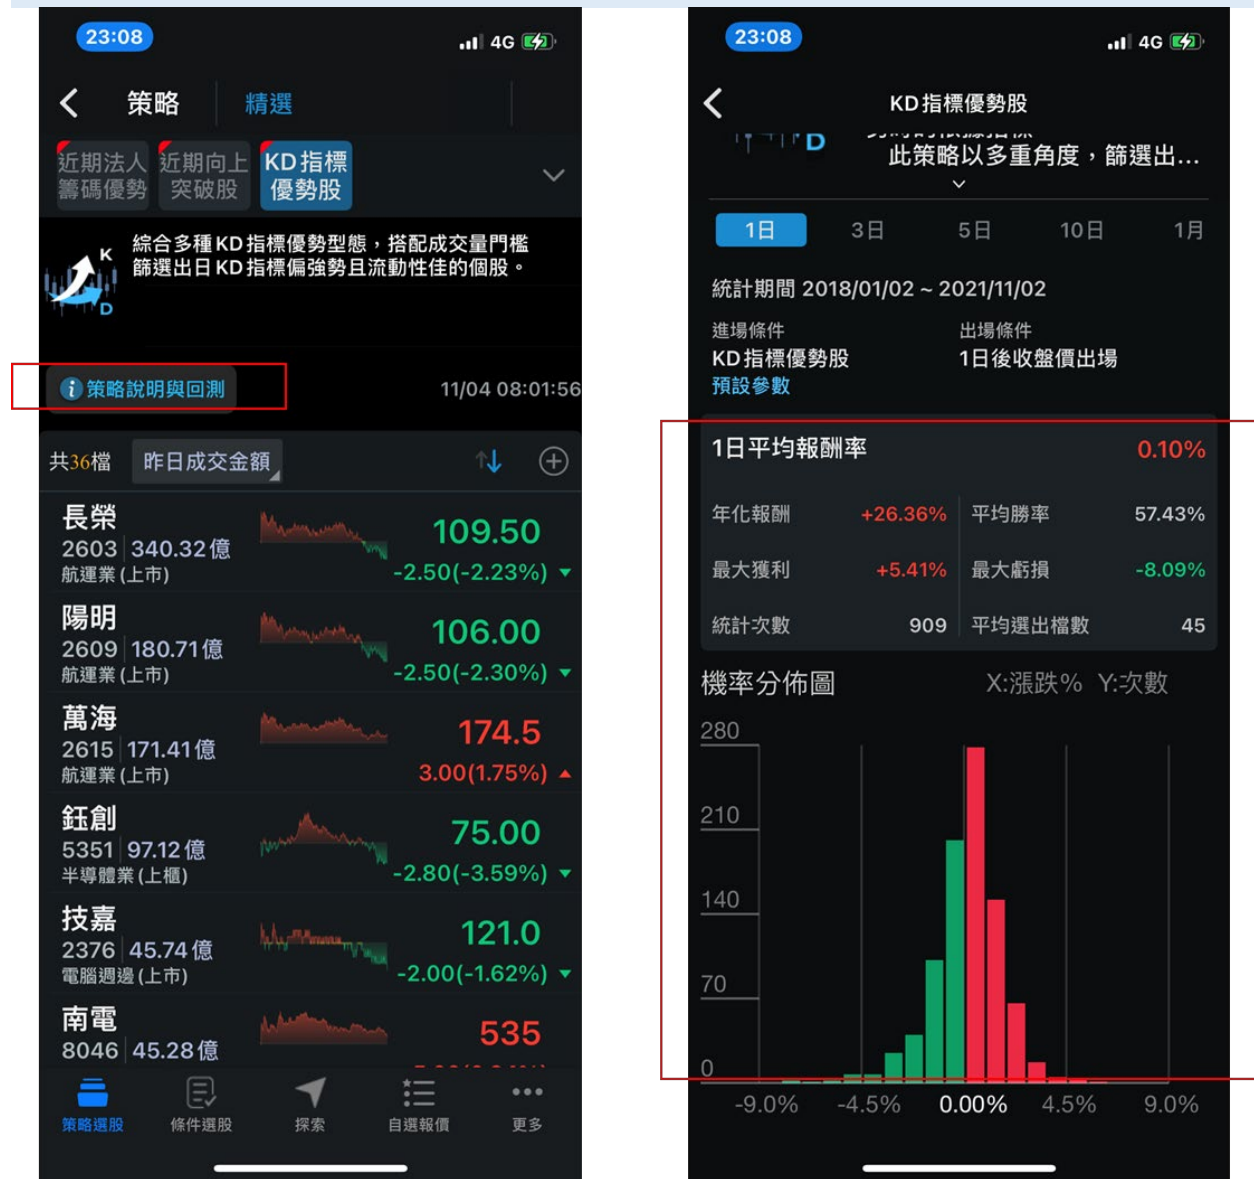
23:08 4G

策略 精選

近期法人籌碼優勢 近期向上突破股 KD指標優勢股

K D

綜合多種KD指標優勢型態，搭配成交量門檻篩選出日KD指標偏強勢且流動性佳的個股。

策略說明與回測 11/04 08:01:56

共36檔 昨日成交金額

長榮 2603 340.32億 航運業(上市) 109.50 -2.50(-2.23%)

陽明 2609 180.71億 航運業(上市) 106.00 -2.50(-2.30%)

萬海 2615 171.41億 航運業(上市) 174.5 3.00(1.75%)

鈺創 5351 97.12億 半導體業(上櫃) 75.00 -2.80(-3.59%)

技嘉 2376 45.74億 電腦週邊(上市) 121.0 -2.00(-1.62%)

南電 8046 45.28億 535

策略選股 條件選股 探索 自選報價 更多

23:08 4G

KD指標優勢股

D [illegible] 此策略以多重角度，篩選出...

1日 3日 5日 10日 1月

統計期間 2018/01/02 ~ 2021/11/02

進場條件 KD指標優勢股 預設參數

出場條件 1日後收盤價出場

1日平均報酬率 0.10%

| 年化報酬 | +26.36% | 平均勝率 | 57.43% |
|---|---|---|---|
| 最大獲利 | +5.41% | 最大虧損 | -8.09% |
| 統計次數 | 909 | 平均選出檔數 | 45 |

機率分佈圖 X:漲跌% Y:次數

280 210 140 70 0

-9.0% -4.5% 0.00% 4.5% 9.0%